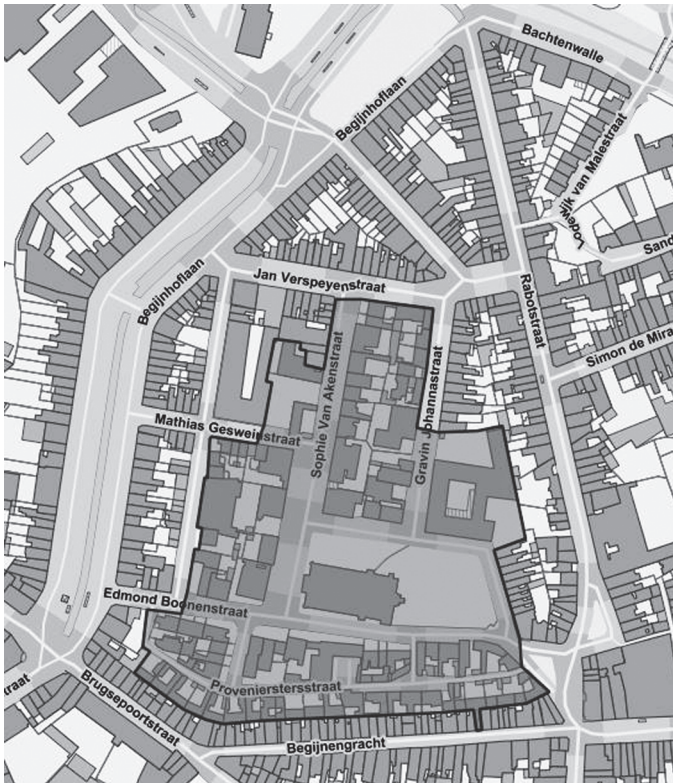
Bachtenwalle
Begijnhoflaan
Lodewijk van Malestraat
Sand
Jan Verspeyenstraat
Begijnhoflaan
Rabotstraat
Simon de Mira
Sophie Van Akenstraat
Gravin Johannastraat
Mathias Gesweinstraat
Edmond Boonenstraat
Provenierstersstraat
traat
Brugsepoortstraat
Begijnengracht